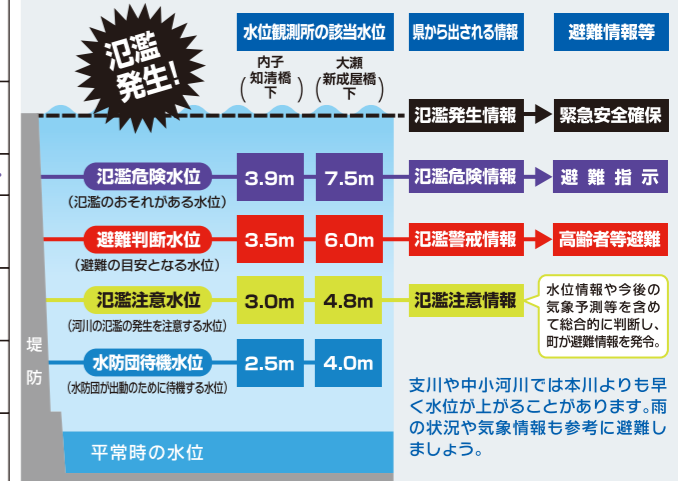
氾濫発生!

水位観測所の該当水位

県から出される情報

避難情報等

内子知清橋下

大瀬新成屋橋下

氾濫発生情報

緊急安全確保

氾濫危険水位
（氾濫のおそれがある水位）

3.9m

7.5m

氾濫危険情報

避難指示

避難判断水位
（避難の目安となる水位）

3.5m

6.0m

氾濫警戒情報

高齢者等避難

氾濫注意水位
（河川の氾濫の発生を注意する水位）

3.0m

4.8m

氾濫注意情報

水位情報や今後の気象予測等を含めて総合的に判断し、町が避難情報を発令。

水防団待機水位
（水防団が出動のために待機する水位）

2.5m

4.0m

堤防

支川や中小河川では本川よりも早く水位が上がることがあります。雨の状況や気象情報も参考に避難しましょう。

平常時の水位